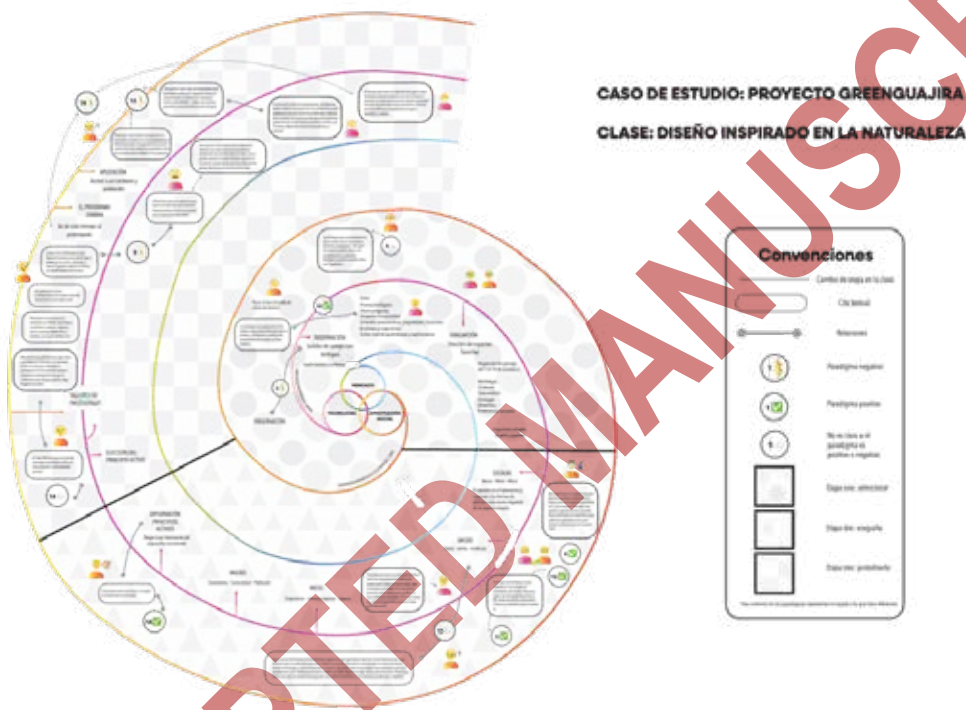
CASO DE ESTUDIO: PROYECTO GREENGUAJIRA

CLASE: DISEÑO INSPIRADO EN LA NATURALEZA

Convenciones

Cambio de etapa en la clase

Cita textual

Relaciones

Paradigma negativo

Paradigma positivo

No se clasica en el paradigma de positivo o negativo

Etapa tres: administrar

Etapa dos: etnografía

Etapa tres: prototipado

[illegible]

ACCEPTED MANUSCRIPT

APLICACIÓN

EL PROGRAMA DISEÑO

VALORES DE PROFESORADO

SU CULTURA EL PRINCIPIO ACTIVO

EXPLORACIÓN PRÁCTICAS ACTIVAS

INICIO

INSPIRACIÓN

EVALUACIÓN

ESTUDIO

IDEACIÓN

INICIO

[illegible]